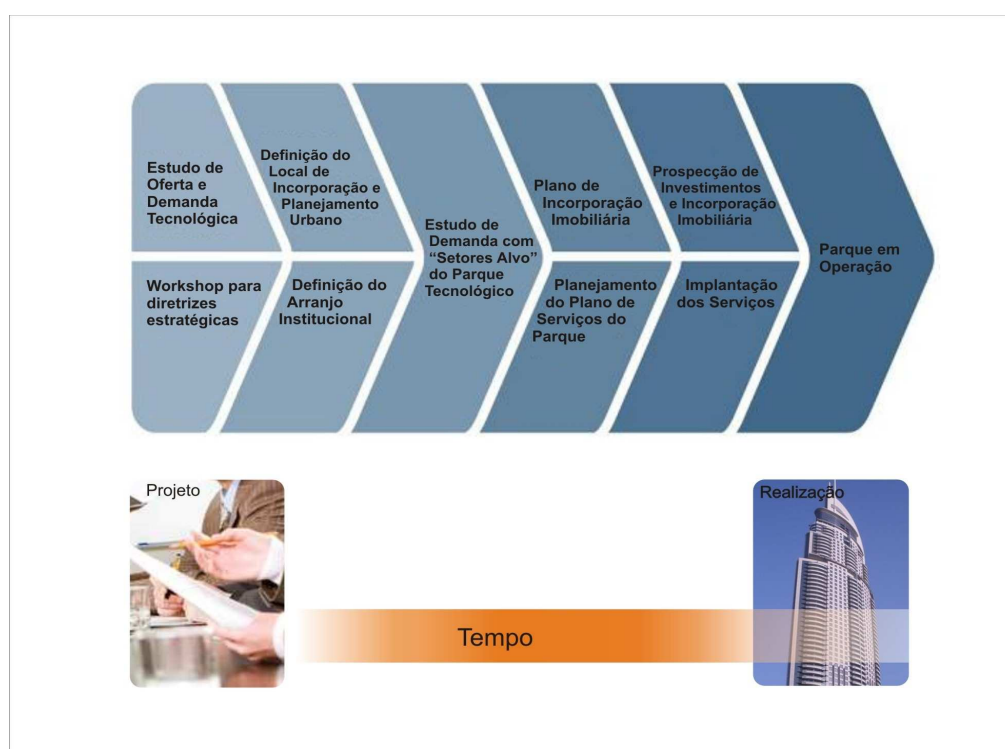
Estudo de Oferta e Demanda Tecnológica

Workshop para diretrizes estratégicas

Definição do Local de Incorporação e Planejamento Urbano

Definição do Arranjo Institucional

Estudo de Demanda com "Setores Alvo" do Parque Tecnológico

Plano de Incorporação Imobiliária

Planejamento do Plano de Serviços do Parque

Prospecção de Investimentos e Incorporação Imobiliária

Implantação dos Serviços

Parque em Operação

Projeto

Realização

Tempo